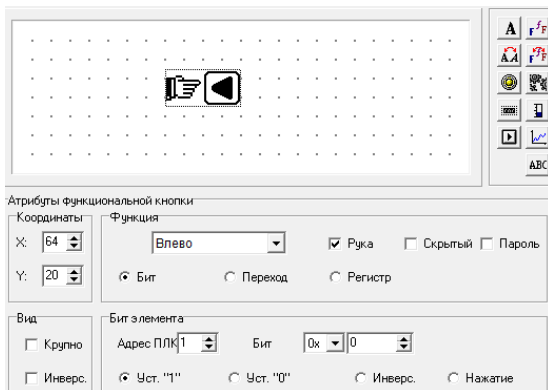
A
ABC

Атрибуты функциональной кнопки

Координаты
X: 64
Y: 20

Функция
Влево
Рука
Скрытый
Пароль
Бит
Переход
Регистр

Вид
Крупно
Инверс.

Бит элемента
Адрес ПЛК 1
Бит 0x 0
Уст. "1"
Уст. "0"
Инверс.
Нажатие